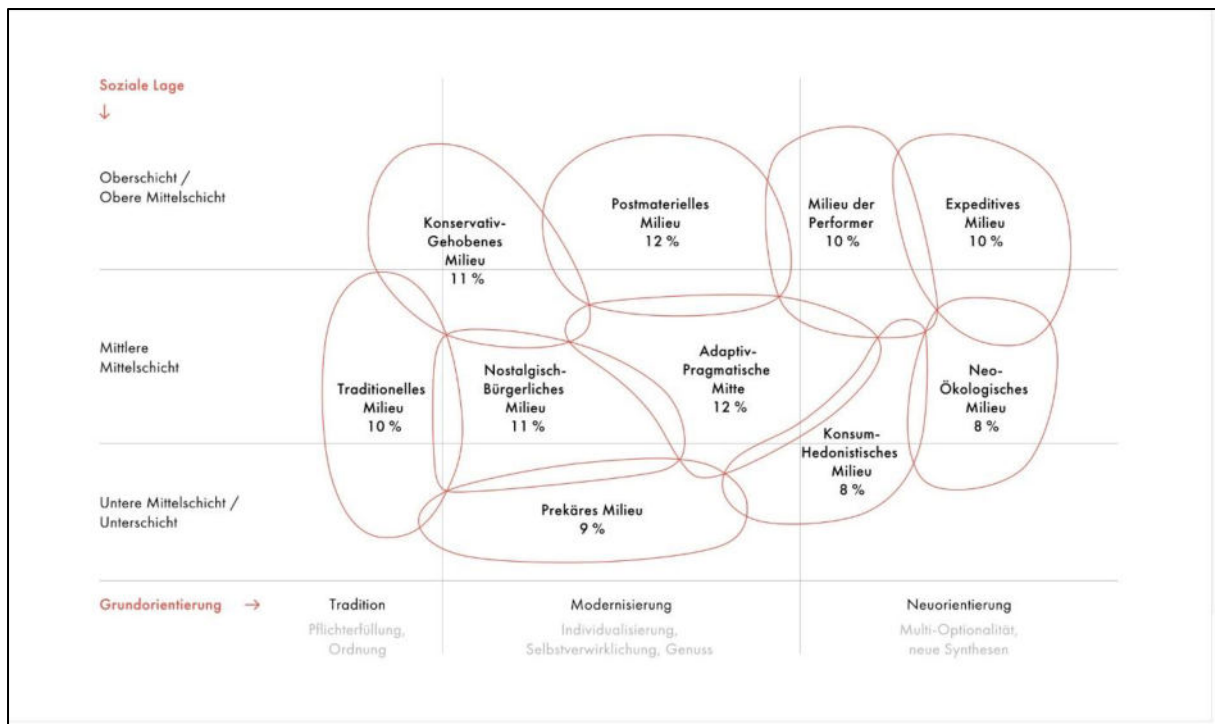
Soziale Lage
↓

Oberschicht / Obere Mittelschicht

Mittlere Mittelschicht

Untere Mittelschicht / Unterschicht

Konservativ-Gehobenes Milieu 11 %

Postmaterielles Milieu 12 %

Milieu der Performer 10 %

Expeditives Milieu 10 %

Traditionelles Milieu 10 %

Nostalgisch-Bürgerliches Milieu 11 %

Adaptiv-Pragmatische Mitte 12 %

Neo-Ökologisches Milieu 8 %

Konsum-Hedonistisches Milieu 8 %

Prekäres Milieu 9 %

Grundorientierung →

Tradition
Pflichterfüllung, Ordnung

Modernisierung
Individualisierung, Selbstverwirklichung, Genuss

Neuorientierung
Multi-Optionalität, neue Synthesen